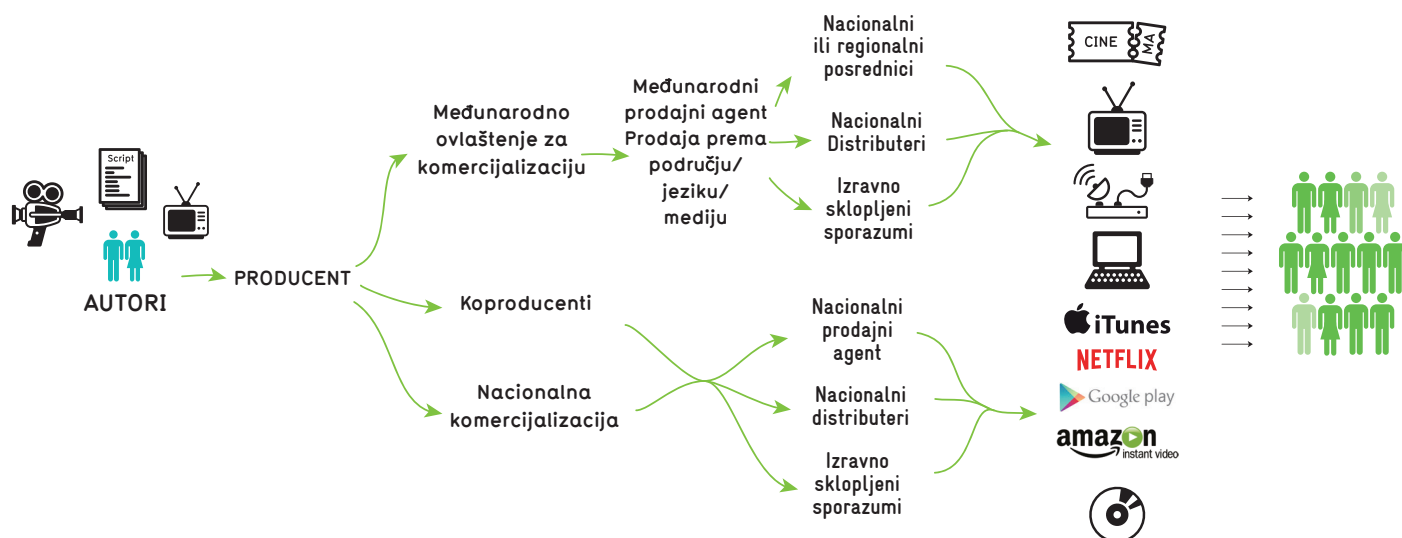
Script

AUTORI

PRODUCENT

Međunarodno ovlaštenje za komercijalizaciju

Međunarodni prodajni agent Prodaja prema području/ jeziku/ mediju

Nacionalni ili regionalni posrednici

Nacionalni Distributeri

Izravno sklopljeni sporazumi

Koproducenti

Nacionalna komercijalizacija

Nacionalni prodajni agent

Nacionalni distributeri

Izravno sklopljeni sporazumi

CINE

MA

iTunes

NETFLIX

Google play

amazon instant video